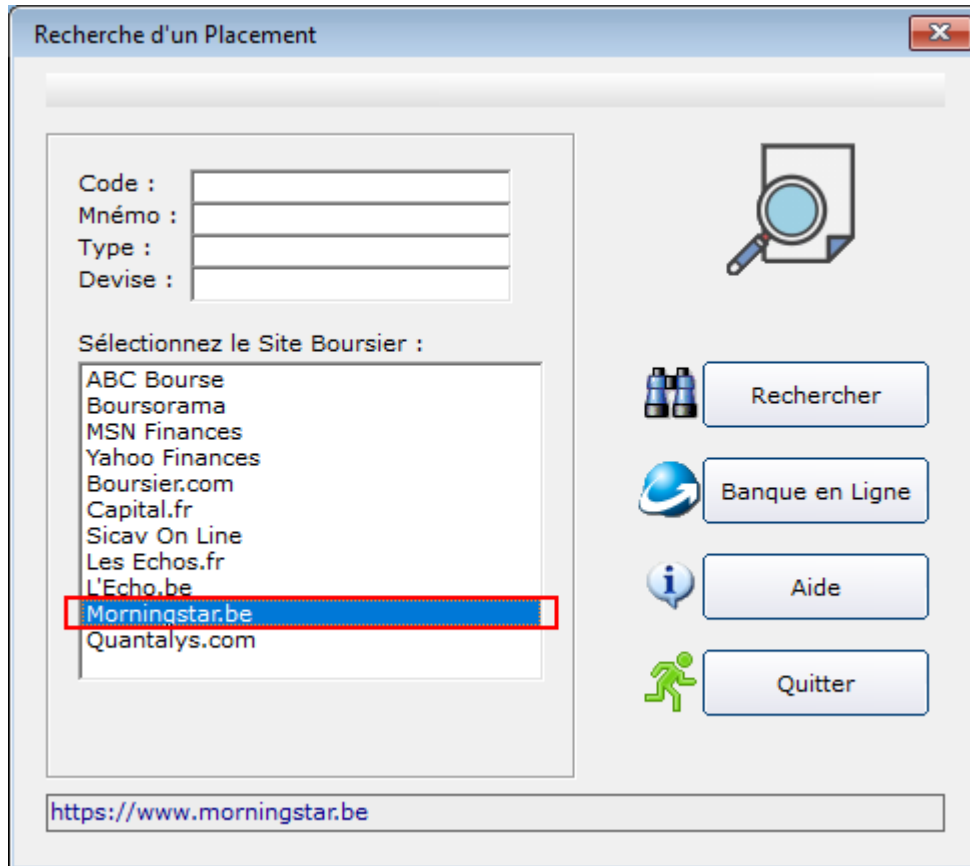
Recherche d'un Placement

Code :
Mnémo :
Type :
Devise :

Sélectionnez le Site Boursier :

ABC Bourse
Boursorama
MSN Finances
Yahoo Finances
Boursier.com
Capital.fr
Sicav On Line
Les Echos.fr
L'Echo.be
Morningstar.be
Quantalys.com

Rechercher
Banque en Ligne
Aide
Quitter

https://www.morningstar.be